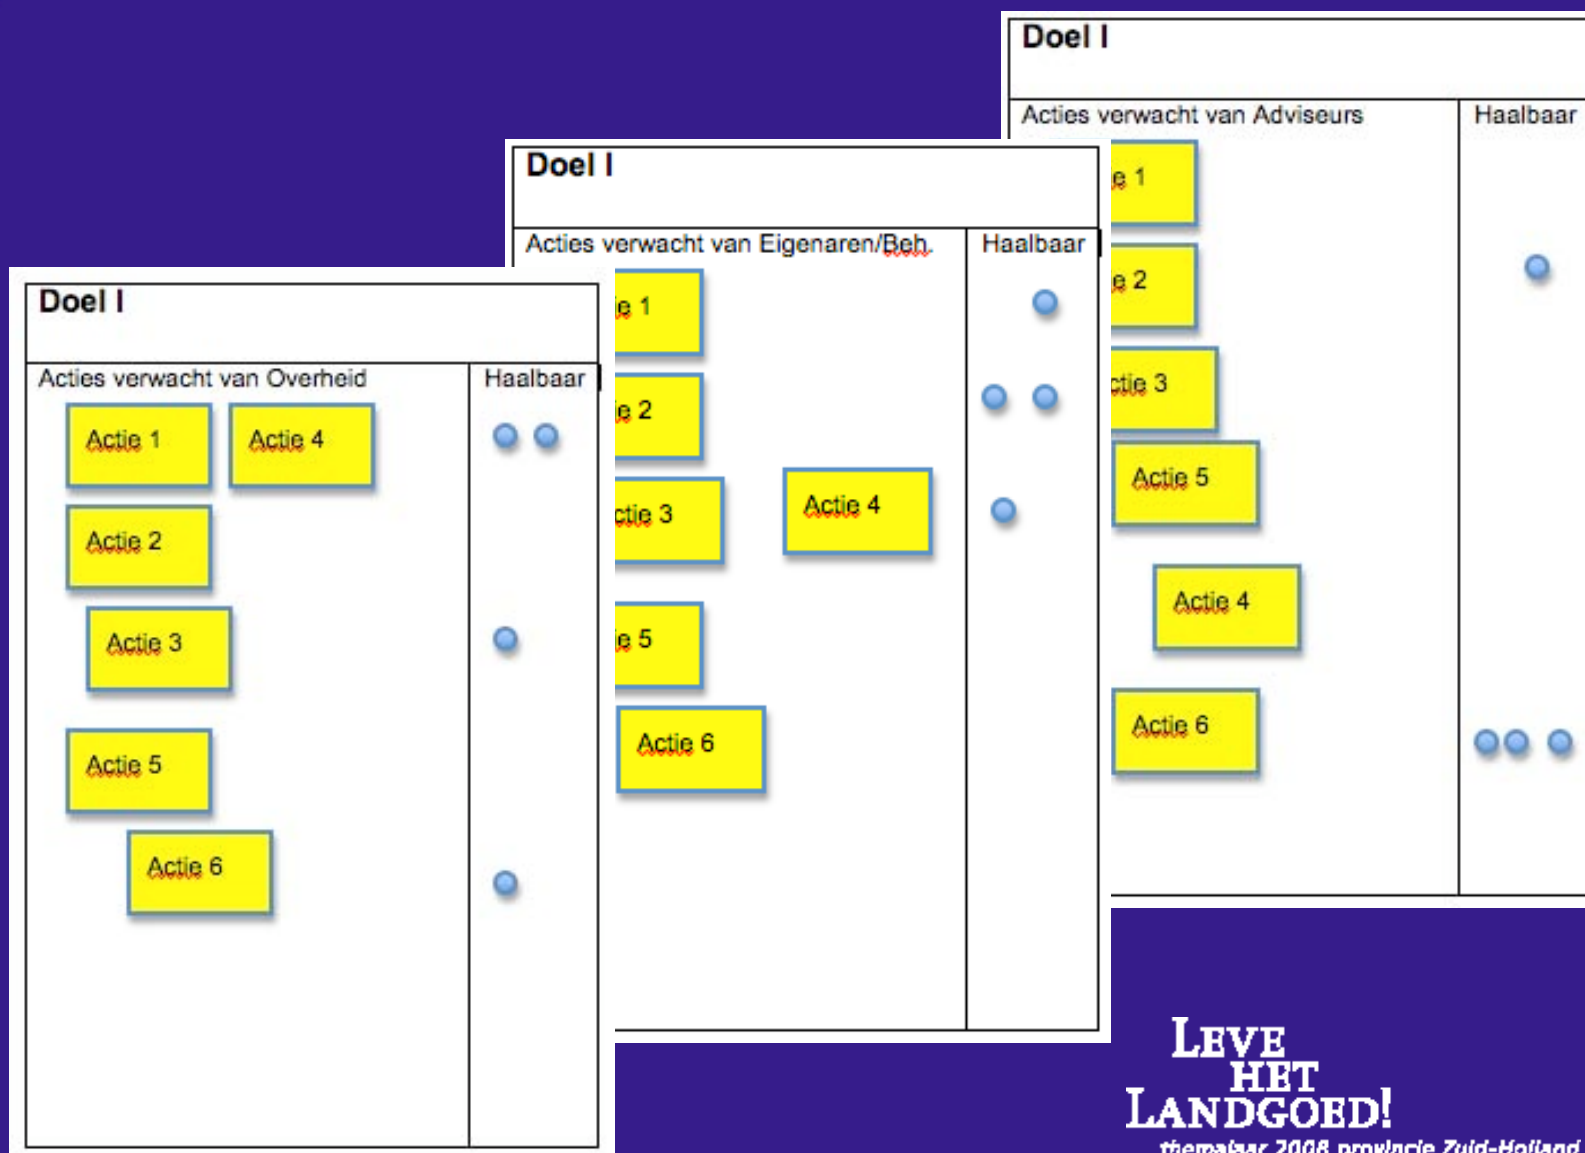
Doel I

Acties verwacht van Adviseurs | Haalbaar

e 1

e 2

ctie 3

Actie 5

Actie 4

Actie 6

Doel I

Acties verwacht van Eigenaren/Beh. | Haalbaar

e 1

e 2

ctie 3

Actie 4

e 5

Actie 6

Doel I

Acties verwacht van Overheid | Haalbaar

Actie 1

Actie 4

Actie 2

Actie 3

Actie 5

Actie 6

LEVE HET LANDGOED!

themajaar 2008 provincie Zuid-Holland